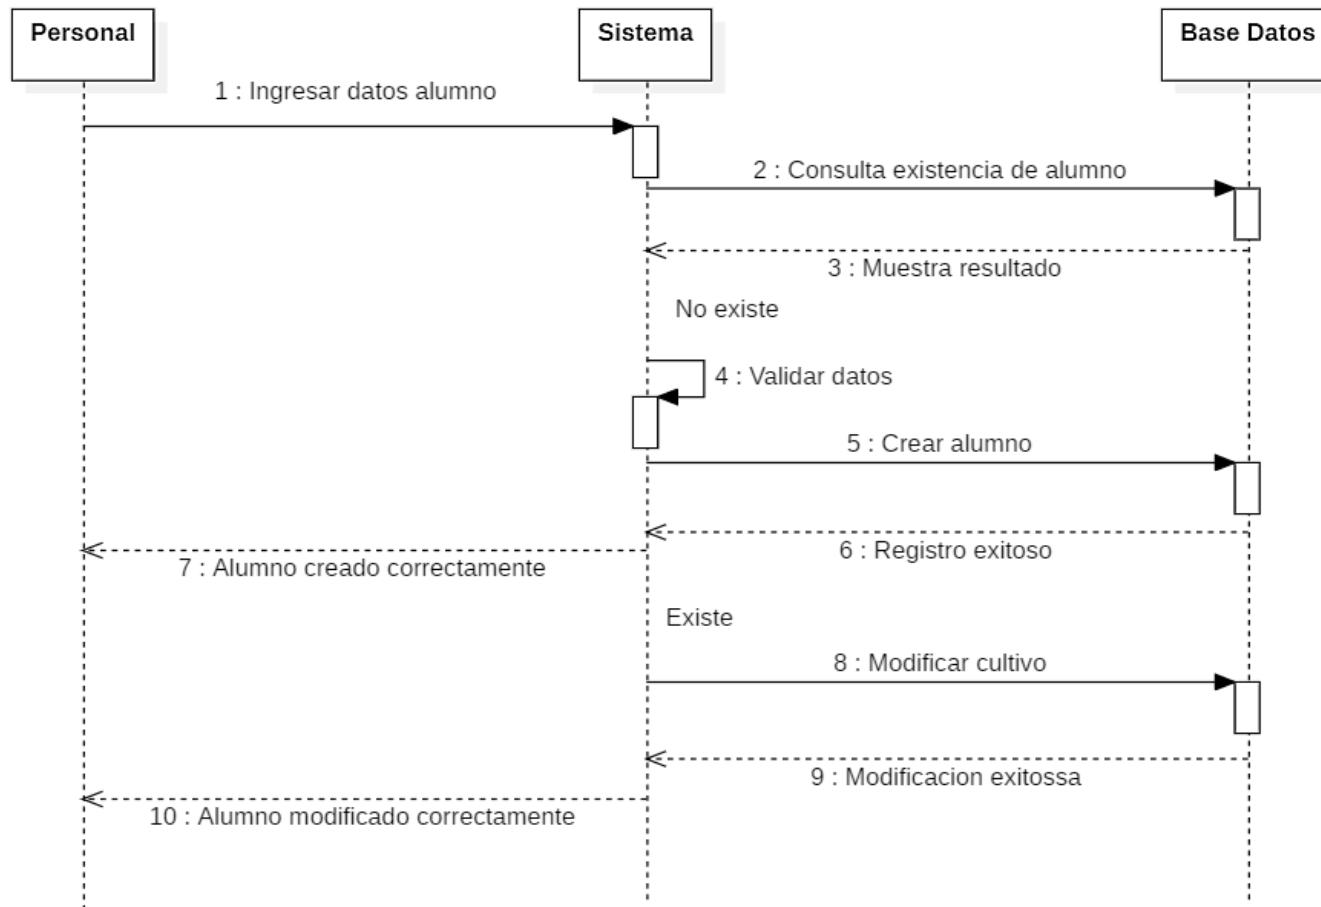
Personal

Sistema

Base Datos

1 : Ingresar datos alumno

2 : Consulta existencia de alumno

3 : Muestra resultado

No existe

4 : Validar datos

5 : Crear alumno

6 : Registro exitoso

7 : Alumno creado correctamente

Existe

8 : Modificar cultivo

9 : Modificacion exitossa

10 : Alumno modificado correctamente